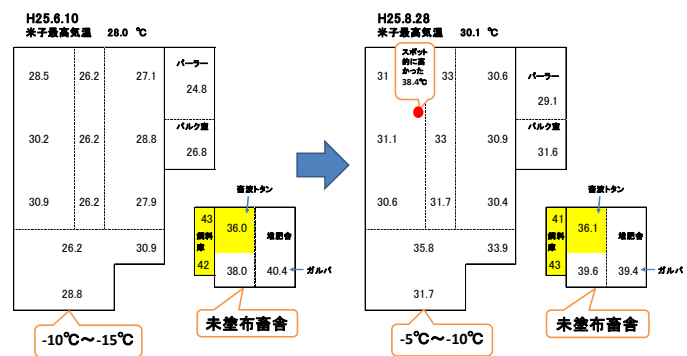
H25.6.10
米子最高気温　28.0 ℃

28.5　26.2　27.1
パーラー
24.8
30.2　26.2　28.8
バルク室
26.8
30.9　26.2　27.9
26.2　30.9
28.8

畜波トタン
43　36.0
飼料庫
堆肥舎
42　38.0　40.4
ガルバ

-10℃～-15℃

未塗布畜舎

H25.8.28
米子最高気温　30.1 ℃

スポット的に高かった38.4℃

31　33　30.6
パーラー
29.1
31.1　33　30.9
バルク室
31.6
30.6　31.7　30.4
35.8　33.9
31.7

畜波トタン
41　36.1
飼料庫
堆肥舎
43　39.6　39.4
ガルバ

-5℃～-10℃

未塗布畜舎